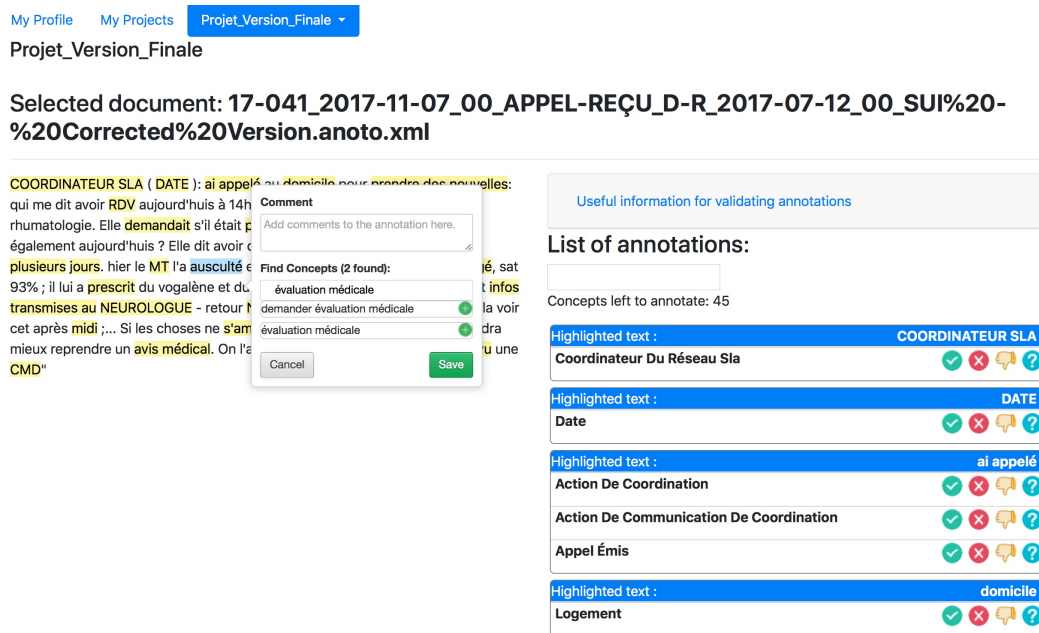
My Profile My Projects Projet_Version_Finale

Projet_Version_Finale

Selected document: **17-041_2017-11-07_00_APPEL-REÇU_D-R_2017-07-12_00_SUI%20-%20Corrected%20Version.anoto.xml**

COORDINATEUR SLA ( DATE ): ai appelé au domicile pour prendre des nouvelles: qui me dit avoir RDV aujourd'huis à 14h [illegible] rhumatologie. Elle demandait s'il était p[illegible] également aujourd'huis ? Elle dit avoir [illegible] plusieurs jours. hier le MT l'a ausculté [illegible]gé, sat 93% ; il lui a prescrit du vogalène et du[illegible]t infos transmises au NEUROLOGUE - retour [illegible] la voir cet après midi ;... Si les choses ne s'am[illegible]dra mieux reprendre un avis médical. On l'a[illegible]u une CMD"

Comment

Add comments to the annotation here.

Find Concepts (2 found):

évaluation médicale

demander évaluation médicale

évaluation médicale

Cancel

Save

Useful information for validating annotations

List of annotations:

Concepts left to annotate: 45

Highlighted text : COORDINATEUR SLA

Coordinateur Du Réseau Sla

Highlighted text : DATE

Date

Highlighted text : ai appelé

Action De Coordination

Action De Communication De Coordination

Appel Émis

Highlighted text : domicile

Logement